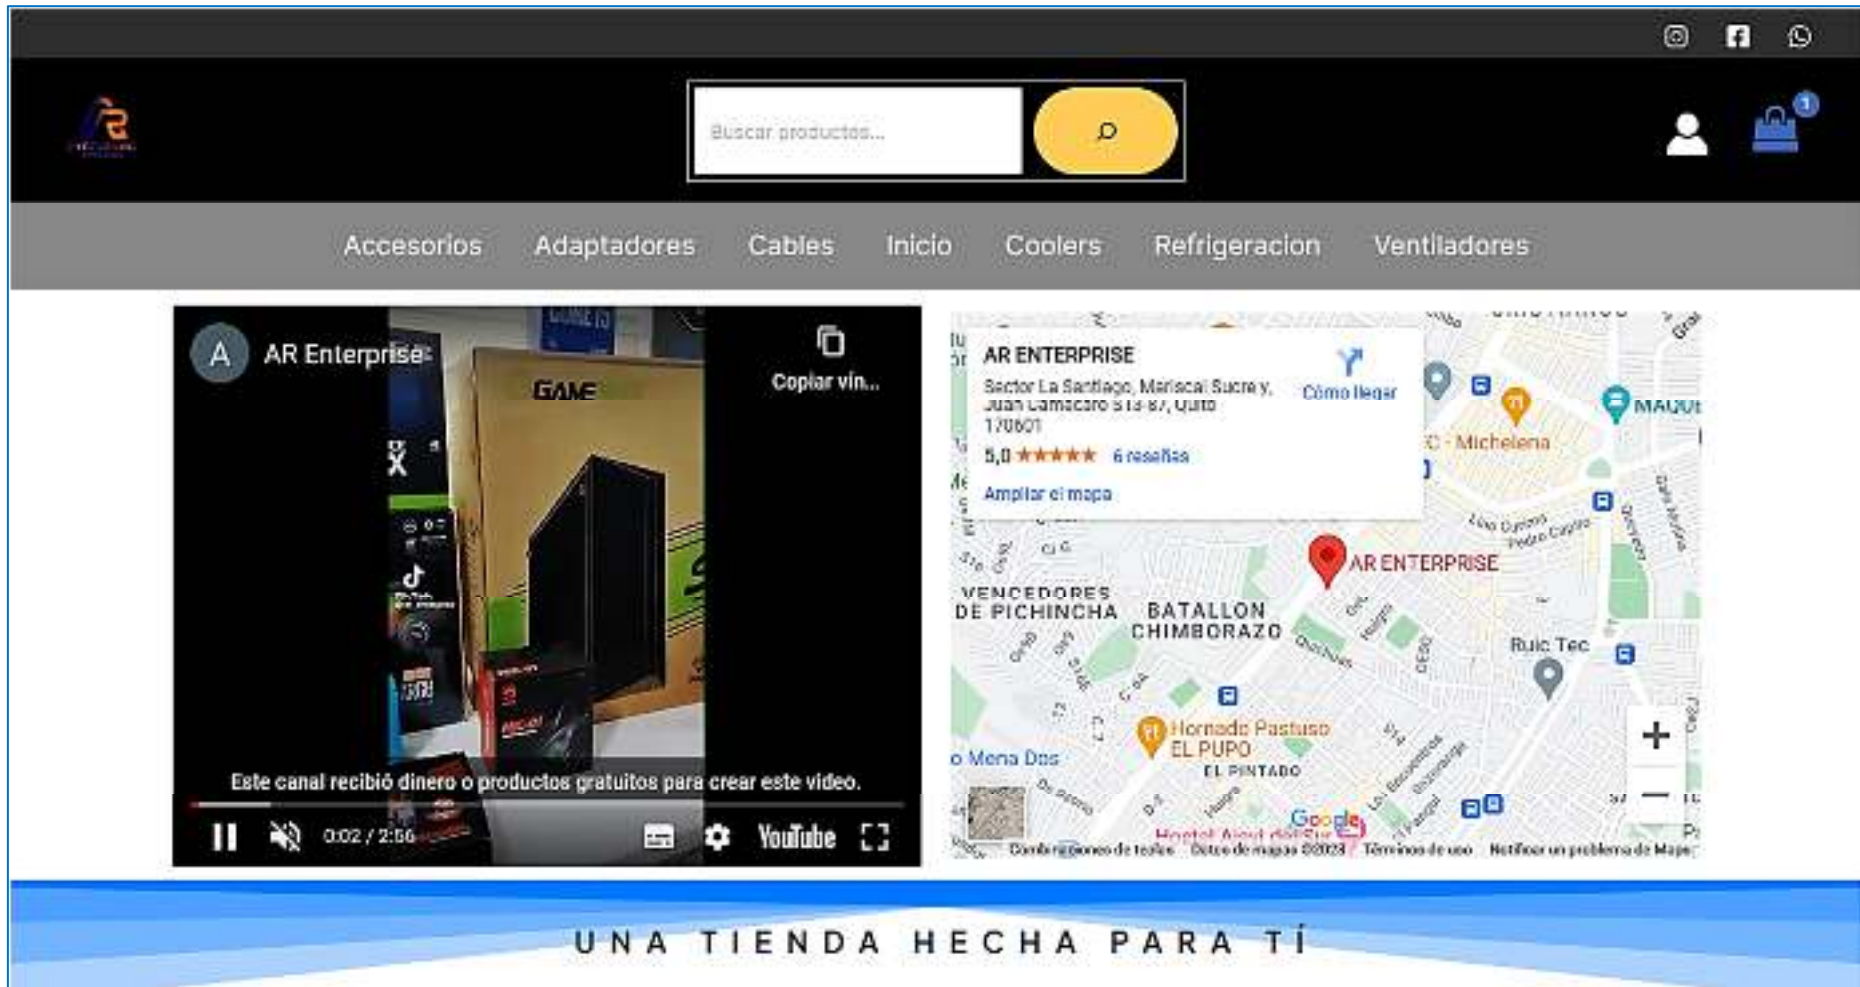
Buscar productos...

1

Accesorios Adaptadores Cables Inicio Coolers Refrigeracion Ventiladores

A AR Enterprise

Copiar vín...

GAME

Este canal recibió dinero o productos gratuitos para crear este video.

0:02 / 2:56

YouTube

AR ENTERPRISE

Sector La Santiago, Mariscal Sucre y, Juan Lamecaro S13-87, Quito 170601

Cómo llegar

5,0 ★★★★★ 6 reseñas

Ampliar el mapa

C - Michelena

MAQUI

AR ENTERPRISE

VENCEDORES DE PICHINCHA

BATALLON CHIMBORAZO

Ruic Tec

Hornado Pastuso EL PUPO

EL PINTADO

o Mena Dos

+

−

Google

Combinaciones de teclas Datos de mapas ©2023 Términos de uso Notificar un problema de Maps

UNA TIENDA HECHA PARA TÍ